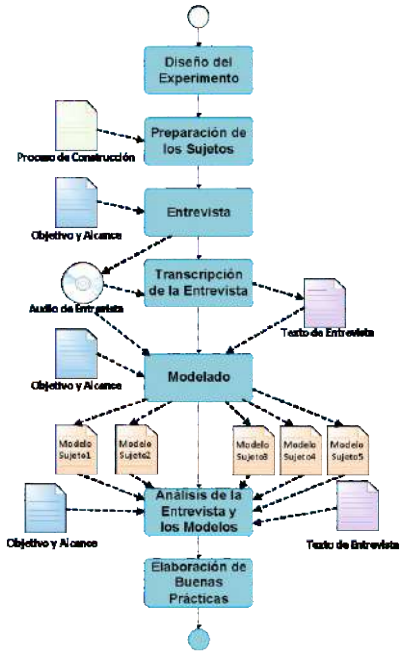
Diseño del Experimento

Proceso de Construcción

Preparación de los Sujetos

Entrevista

Objetivo y Alcance

Transcripción de la Entrevista

Audio de Entrevista

Texto de Entrevista

Objetivo y Alcance

Modelado

Modelo Sujeto1

Modelo Sujeto2

Modelo Sujeto3

Modelo Sujeto4

Modelo Sujeto5

Análisis de la Entrevista y los Modelos

Objetivo y Alcance

Texto de Entrevista

Elaboración de Buenas Prácticas